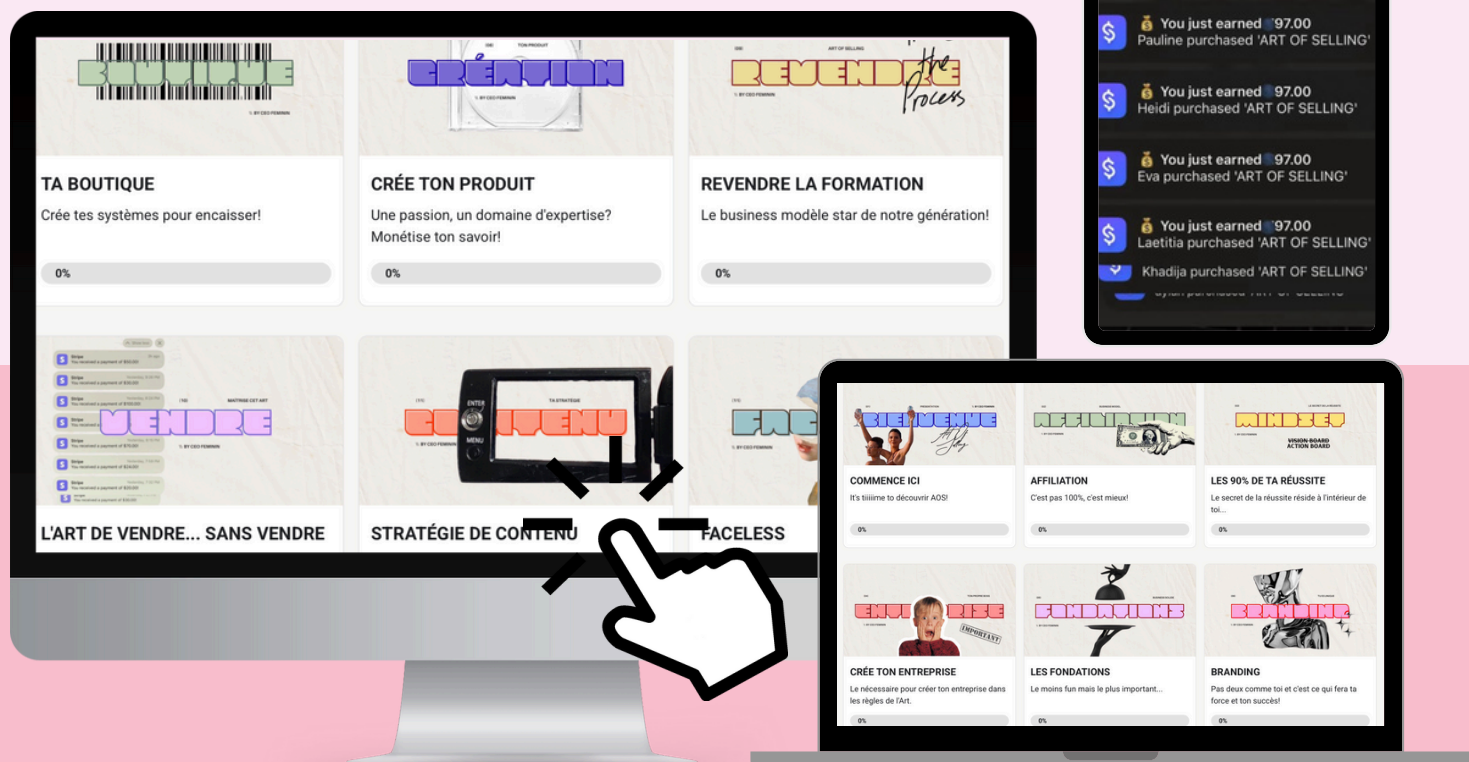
BOUTIQUE

TON PRODUIT
CRÉATION
BY CEO FEMININ

ART OF SELLING
REVENDRE
The Process
BY CEO FEMININ

TA BOUTIQUE
Crée tes systèmes pour encaisser!
0%

CRÉE TON PRODUIT
Une passion, un domaine d'expertise? Monétise ton savoir!
0%

REVENDRE LA FORMATION
Le business modèle star de notre génération!
0%

MAITRISE CET ART
VENDRE
BY CEO FEMININ

TA STRATEGIE
CONTENU
BY CEO FEMININ

L'ART DE VENDRE... SANS VENDRE

STRATÉGIE DE CONTENU

FACELESS

You just earned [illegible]97.00
Pauline purchased 'ART OF SELLING'

You just earned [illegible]97.00
Heidi purchased 'ART OF SELLING'

You just earned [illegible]97.00
Eva purchased 'ART OF SELLING'

You just earned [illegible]97.00
Laetitia purchased 'ART OF SELLING'

Khadija purchased 'ART OF SELLING'

BIENVENUE
AFFILIATION
MINDSET
VISION BOARD
ACTION BOARD

COMMENCE ICI
It's tiiiiime to découvrir AOS!
0%

AFFILIATION
C'est pas 100%, c'est mieux!
0%

LES 90% DE TA RÉUSSITE
Le secret de la réussite réside à l'intérieur de toi...
0%

ENTREPRISE
IMPORTANT
FONDATIONS
BRANDING

CRÉE TON ENTREPRISE
Le nécessaire pour créer ton entreprise dans les règles de l'Art.
0%

LES FONDATIONS
Le moins fun mais le plus important...
0%

BRANDING
Pas deux comme toi et c'est ce qui fera ta force et ton succès!
0%